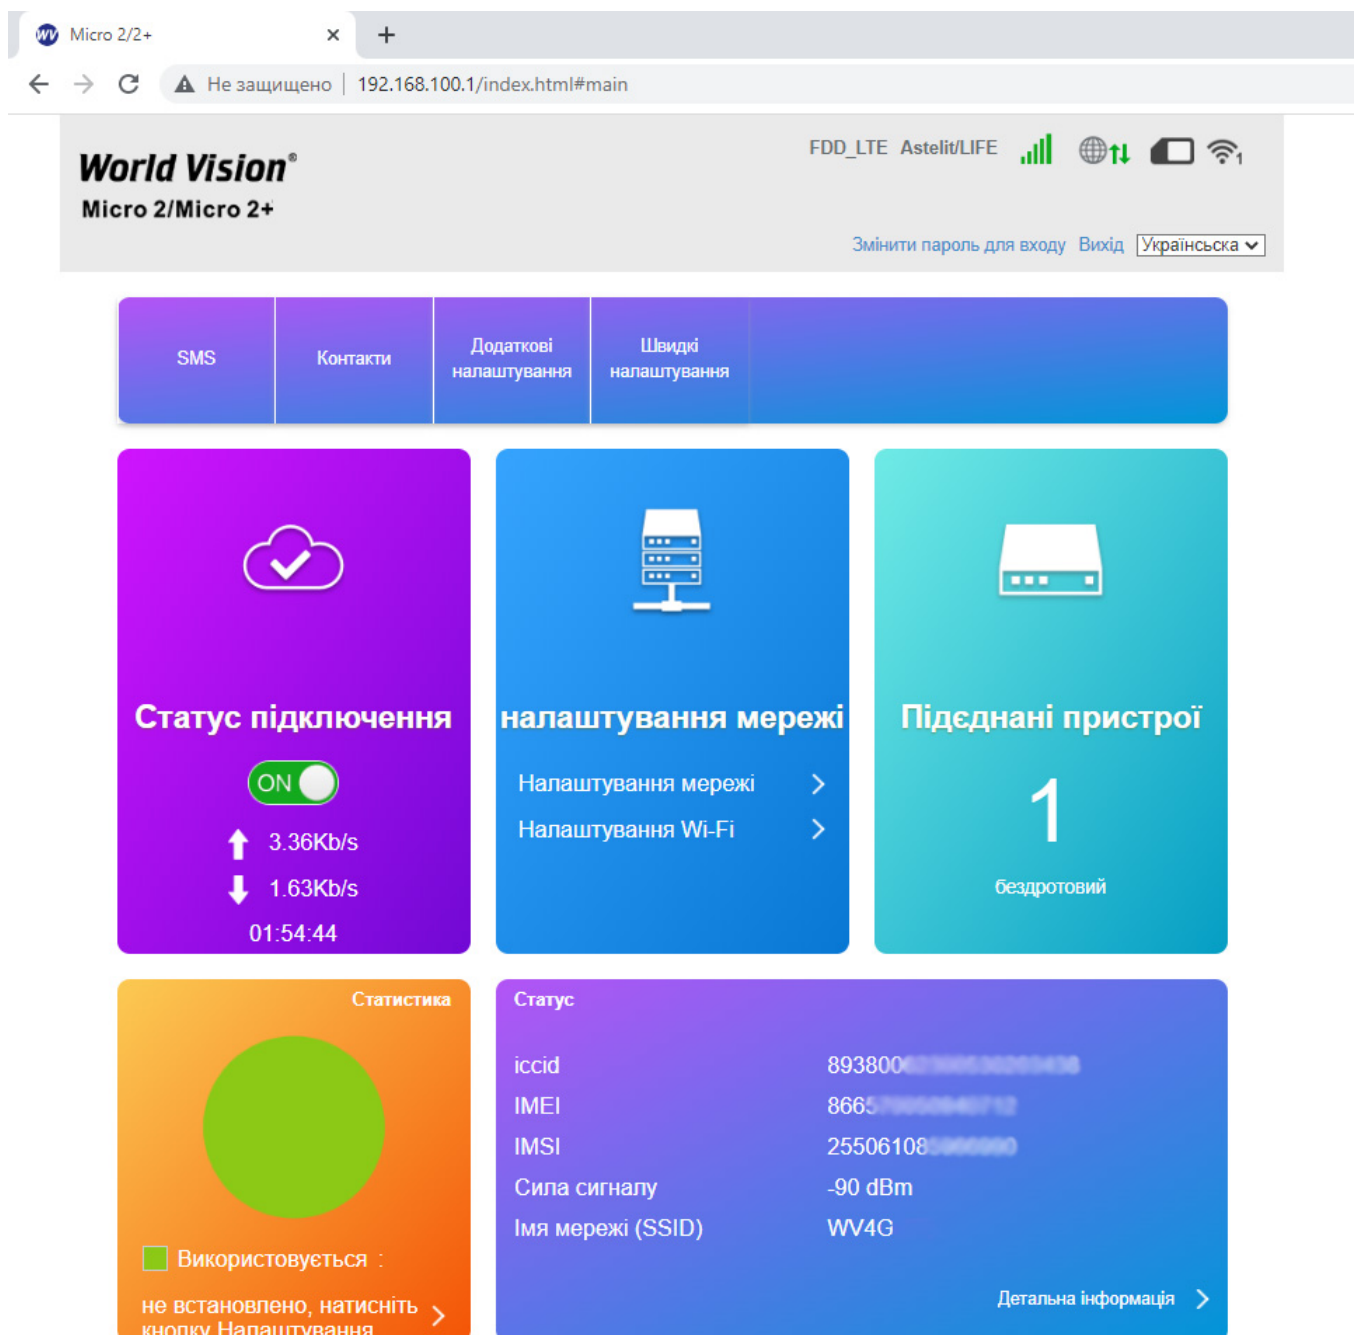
Micro 2/2+

Не защищено | 192.168.100.1/index.html#main

World Vision®
Micro 2/Micro 2+

FDD_LTE Astelit/LIFE

Змінити пароль для входу Вихід Українська

SMS
Контакти
Додаткові налаштування
Швидкі налаштування

Статус підключення
ON
3.36Kb/s
1.63Kb/s
01:54:44

налаштування мережі
Налаштування мережі
Налаштування Wi-Fi

Підєднані пристрої
1
бездротовий

Статистика
Використовується :
не встановлено, натисніть кнопку Налаштування

Статус

| | |
|---|---|
| iccid | 893800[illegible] |
| IMEI | 8665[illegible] |
| IMSI | 25506108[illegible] |
| Сила сигналу | -90 dBm |
| Імя мережі (SSID) | WV4G |

Детальна інформація